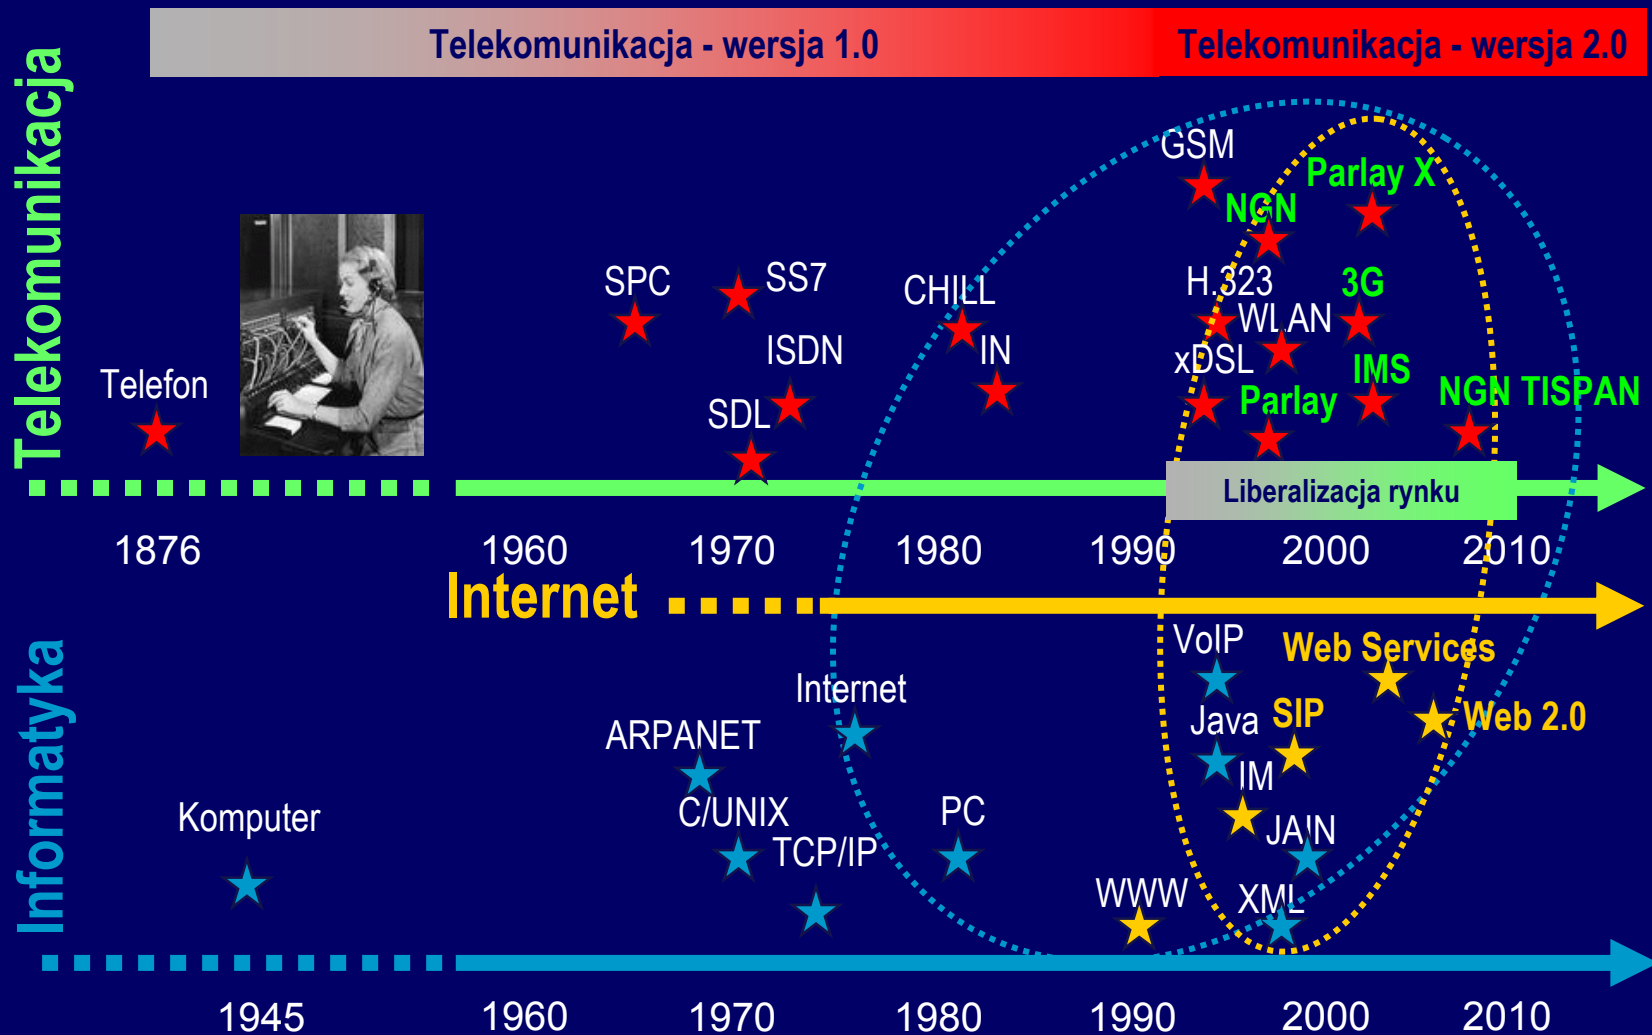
Telekomunikacja - wersja 1.0

Telekomunikacja - wersja 2.0

Telekomunikacja

Telefon

SPC

SS7

ISDN

SDL

CHILL

IN

GSM

NGN

Parlay X

H.323

3G

WLAN

xDSL

IMS

Parlay

NGN TISPAN

Liberalizacja rynku

1876

1960

1970

1980

1990

2000

2010

Internet

Informatyka

VoIP

Web Services

Internet

Java

SIP

Web 2.0

ARPANET

IM

C/UNIX

PC

JAIN

Komputer

TCP/IP

WWW

XML

1945

1960

1970

1980

1990

2000

2010